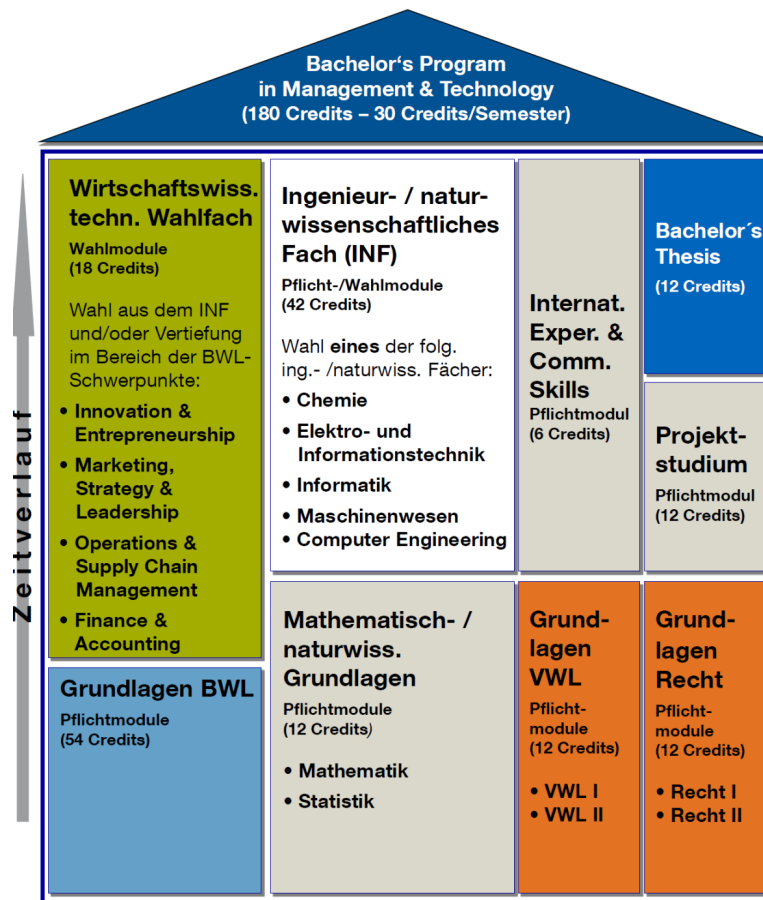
Bachelor‘s Program in Management & Technology (180 Credits – 30 Credits/Semester)

Zeitverlauf

Wirtschaftswiss. techn. Wahlfach
Wahlmodule (18 Credits)
Wahl aus dem INF und/oder Vertiefung im Bereich der BWL-Schwerpunkte:
• Innovation & Entrepreneurship
• Marketing, Strategy & Leadership
• Operations & Supply Chain Management
• Finance & Accounting

Ingenieur- / naturwissenschaftliches Fach (INF)
Pflicht-/Wahlmodule (42 Credits)
Wahl **eines** der folg. ing.- /naturwiss. Fächer:
• Chemie
• Elektro- und Informationstechnik
• Informatik
• Maschinenwesen
• Computer Engineering

Internat. Exper. & Comm. Skills
Pflichtmodul (6 Credits)

Bachelor´s Thesis
(12 Credits)

Projektstudium
Pflichtmodul (12 Credits)

Grundlagen BWL
Pflichtmodule (54 Credits)

Mathematisch- / naturwiss. Grundlagen
Pflichtmodule (12 Credits)
• Mathematik
• Statistik

Grundlagen VWL
Pflichtmodule (12 Credits)
• VWL I
• VWL II

Grundlagen Recht
Pflichtmodule (12 Credits)
• Recht I
• Recht II